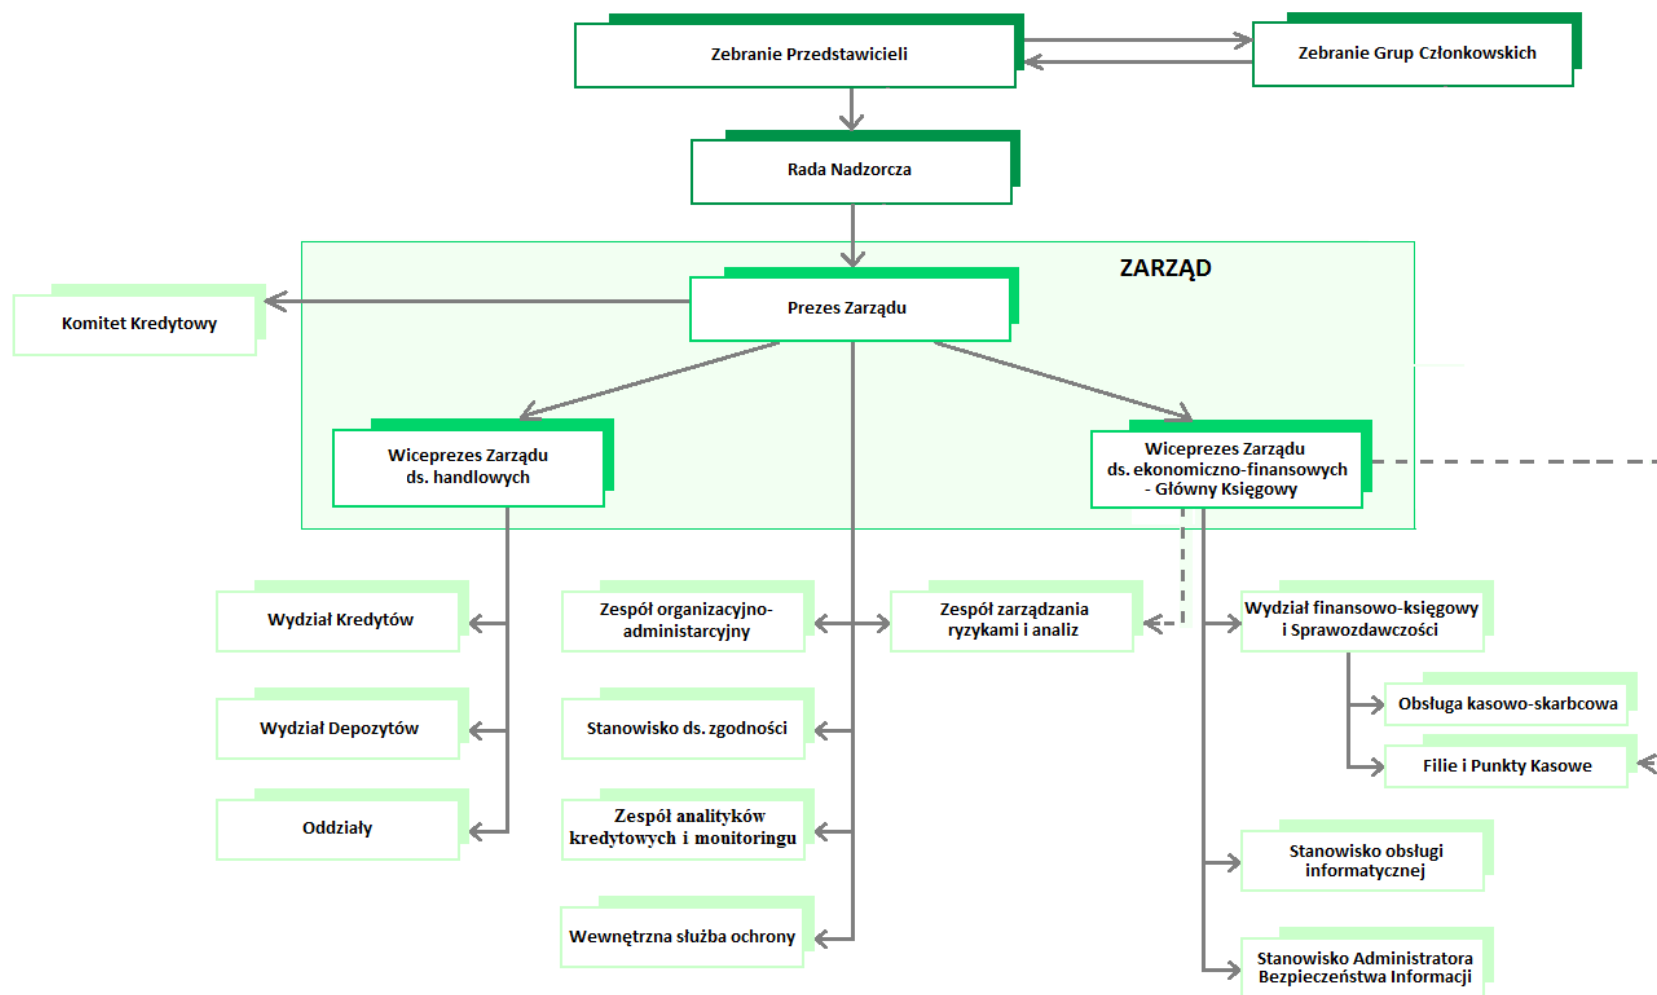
Zebranie Przedstawicieli

Zebranie Grup Członkowskich

Rada Nadzorcza

ZARZĄD

Komitet Kredytowy

Prezes Zarządu

Wiceprezes Zarządu ds. handlowych

Wiceprezes Zarządu ds. ekonomiczno-finansowych - Główny Księgowy

Wydział Kredytów

Zespół organizacyjno-administarcyjny

Zespół zarządzania ryzykami i analiz

Wydział finansowo-księgowy i Sprawozdawczości

Obsługa kasowo-skarbcowa

Filie i Punkty Kasowe

Wydział Depozytów

Stanowisko ds. zgodności

Oddziały

Zespół analityków kredytowych i monitoringu

Stanowisko obsługi informatycznej

Wewnętrzna służba ochrony

Stanowisko Administratora Bezpieczeństwa Informacji